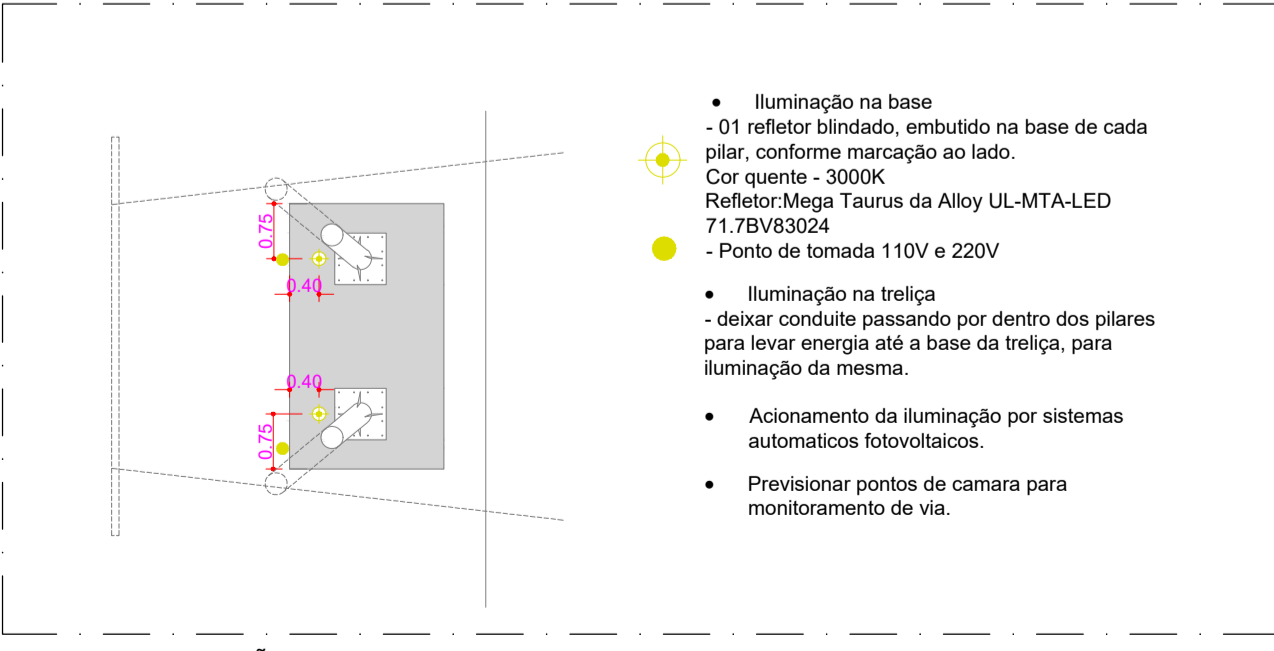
0.75

0.40

0.40

0.75

• Iluminação na base
- 01 refletor blindado, embutido na base de cada pilar, conforme marcação ao lado.
Cor quente - 3000K
Refletor:Mega Taurus da Alloy UL-MTA-LED 71.7BV83024
- Ponto de tomada 110V e 220V

• Iluminação na treliça
- deixar conduite passando por dentro dos pilares para levar energia até a base da treliça, para iluminação da mesma.

• Acionamento da iluminação por sistemas automaticos fotovoltaicos.

• Previsionar pontos de camara para monitoramento de via.